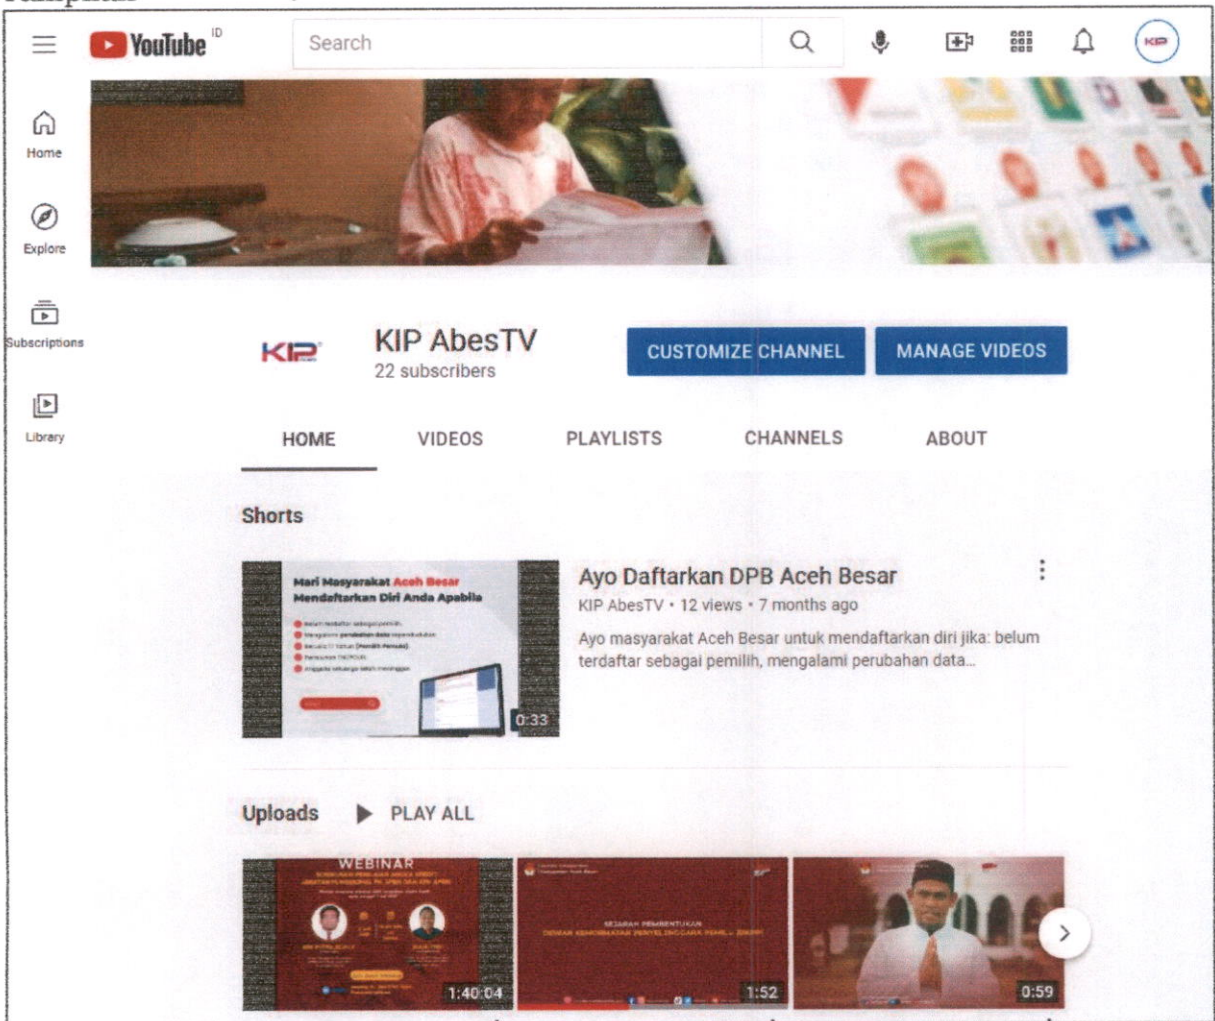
YouTube ID

Search

KIP

Home

Explore

Subscriptions

Library

KIP

KIP AbesTV
22 subscribers

CUSTOMIZE CHANNEL

MANAGE VIDEOS

HOME
VIDEOS
PLAYLISTS
CHANNELS
ABOUT

Shorts

Mari Masyarakat Aceh Besar Mendaftarkan Diri Anda Apabila

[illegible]

0:33

Ayo Daftarkan DPB Aceh Besar
KIP AbesTV • 12 views • 7 months ago
Ayo masyarakat Aceh Besar untuk mendaftarkan diri jika: belum terdaftar sebagai pemilih, mengalami perubahan data...

Uploads
PLAY ALL

WEBINAR
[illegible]
1:40:04

SEJARAH PEMBENTUKAN
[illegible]
1:52

0:59